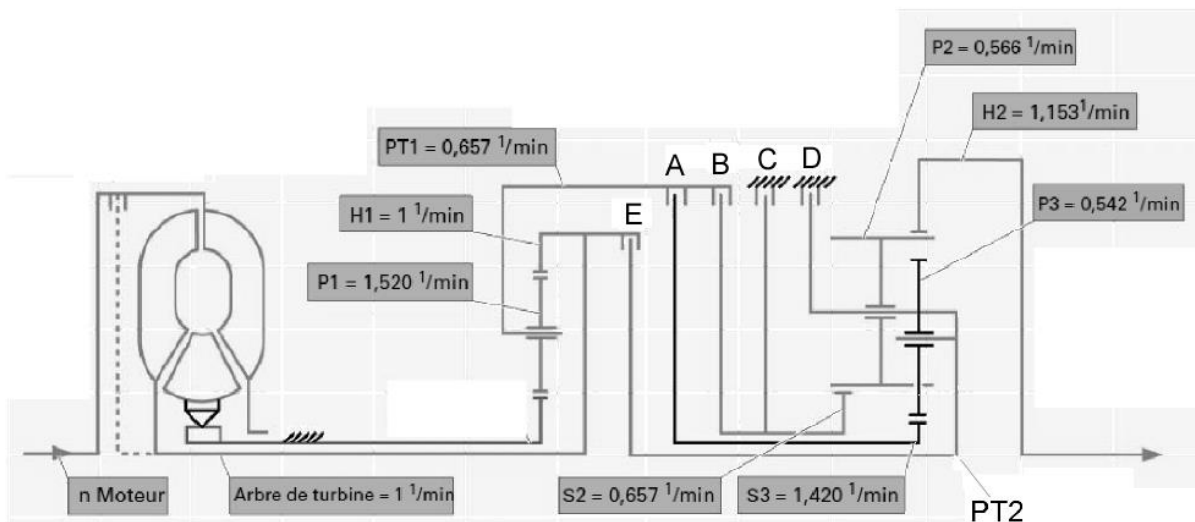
P2 = 0,566 $^1$/min

H2 = 1,153$^1$/min

PT1 = 0,657 $^1$/min

A B C D

H1 = 1 $^1$/min

E

P3 = 0,542 $^1$/min

P1 = 1,520 $^1$/min

n Moteur

Arbre de turbine = 1 $^1$/min

S2 = 0,657 $^1$/min

S3 = 1,420 $^1$/min

PT2